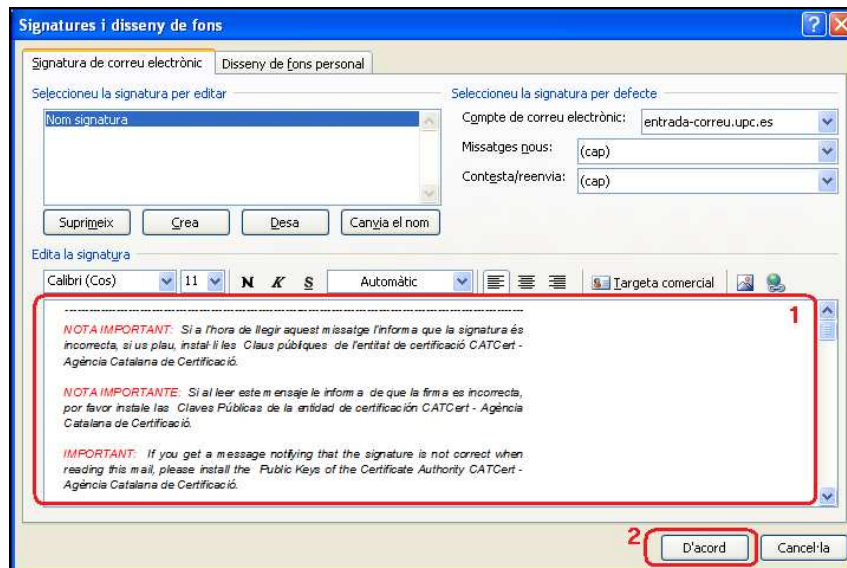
Signatures i disseny de fons

Signatura de correu electrònic | Disseny de fons personal

Seleccioneu la signatura per editar

Nom signatura

Seleccioneu la signatura per defecte

Compte de correu electrònic: entrada-correu.upc.es

Missatges nous: (cap)

Contesta/reenvia: (cap)

Suprimeix | Crea | Desa | Canvia el nom

Edita la signatura

Calibri (Cos) | 11 | N | K | S | Automàtic | Targeta comercial

NOTA IMPORTANT: Si a l'hora de llegir aquest missatge l'informa que la signatura és incorrecta, si us plau, instal·li les Claus públiques de l'entitat de certificació CATCert - Agència Catalana de Certificació.

NOTA IMPORTANTE: Si al leer este mensaje le informa de que la firma es incorrecta, por favor instale las Claves Públicas de la entidad de certificación CATCert - Agència Catalana de Certificació.

IMPORTANT: If you get a message notifying that the signature is not correct when reading this mail, please install the Public Keys of the Certificate Authority CATCert - Agència Catalana de Certificació.

1

2

D'acord | Cancel·la